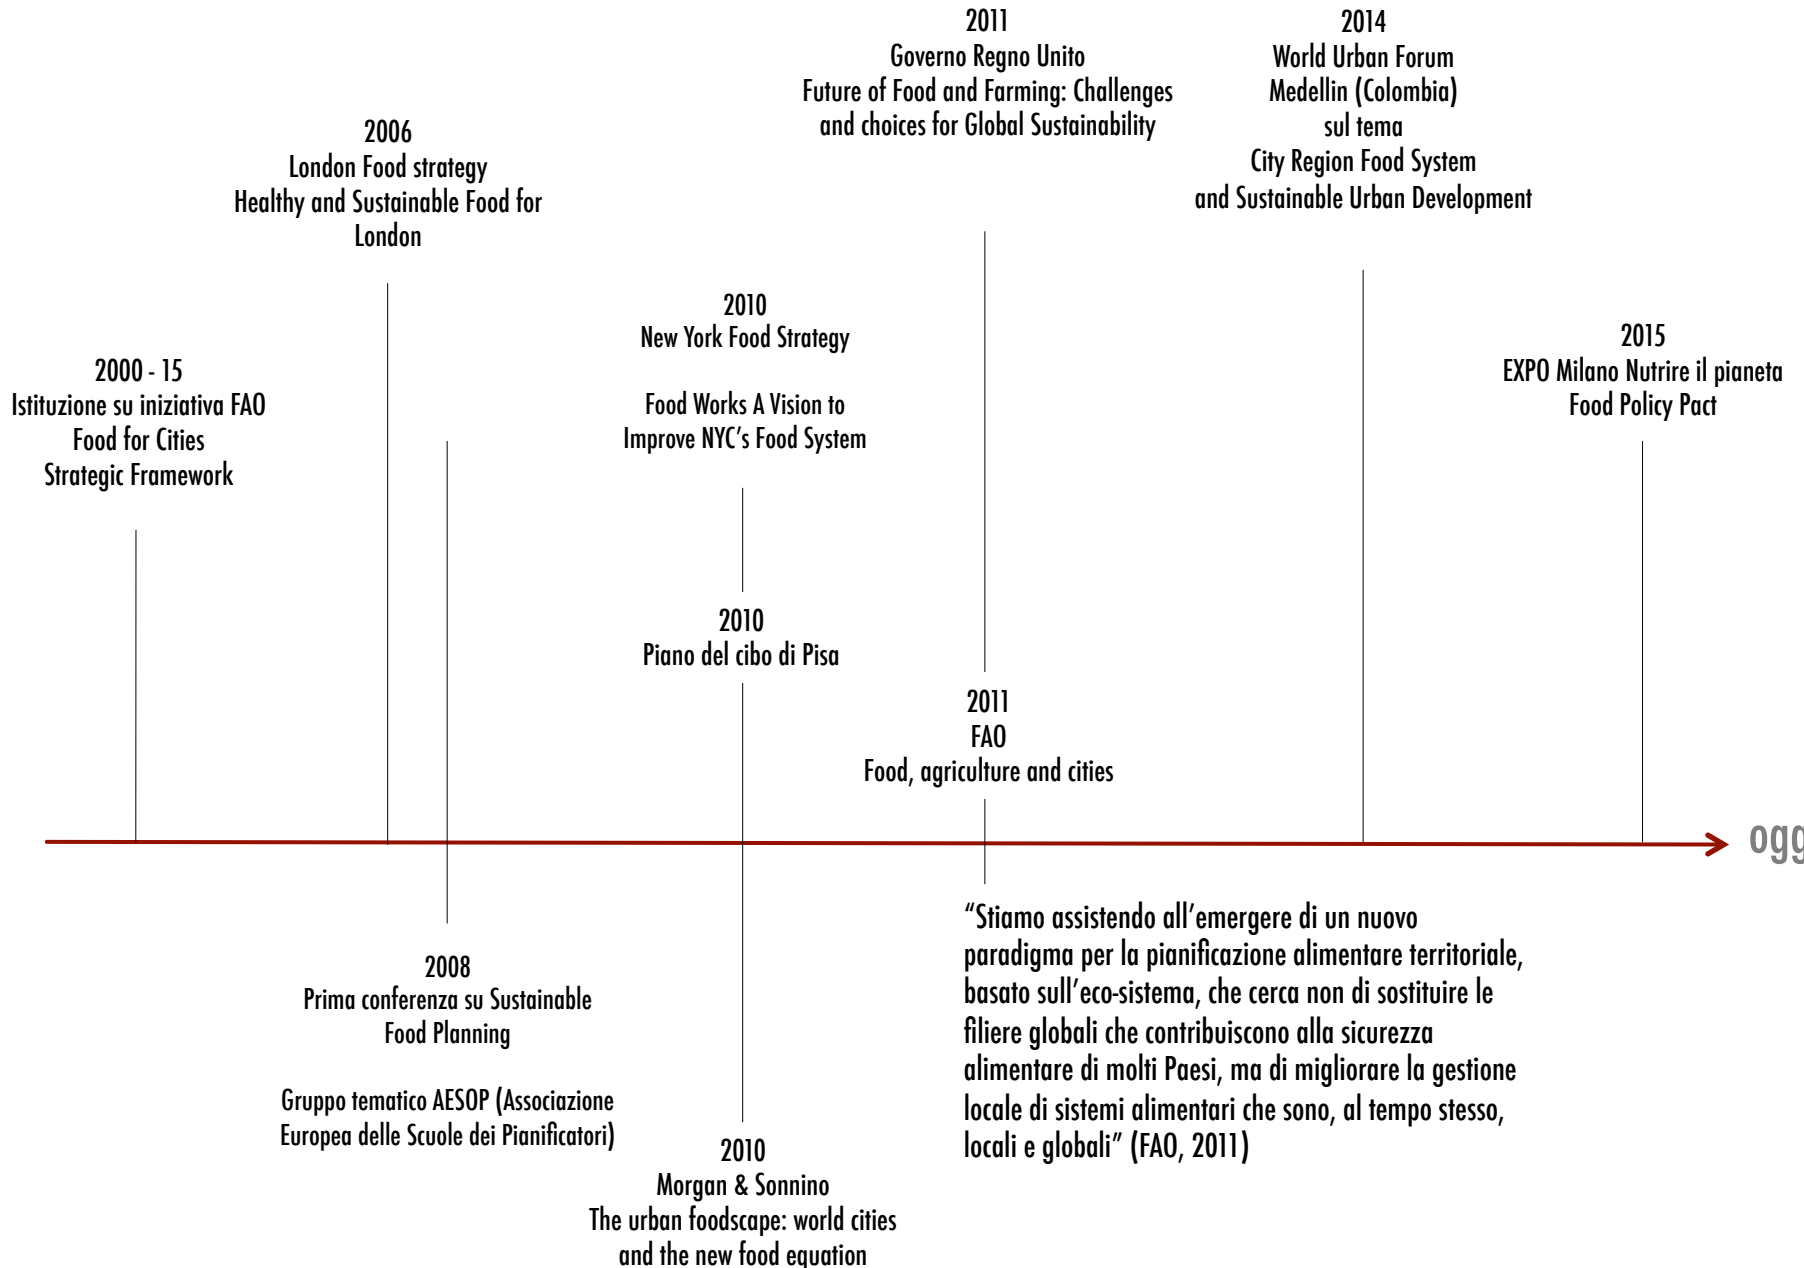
2011
Governo Regno Unito
Future of Food and Farming: Challenges and choices for Global Sustainability

2014
World Urban Forum
Medellin (Colombia)
sul tema
City Region Food System and Sustainable Urban Development

2006
London Food strategy
Healthy and Sustainable Food for London

2010
New York Food Strategy

Food Works A Vision to Improve NYC's Food System

2015
EXPO Milano Nutrire il pianeta
Food Policy Pact

2000 - 15
Istituzione su iniziativa FAO
Food for Cities
Strategic Framework

2010
Piano del cibo di Pisa

2011
FAO
Food, agriculture and cities

ogg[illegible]

"Stiamo assistendo all'emergere di un nuovo paradigma per la pianificazione alimentare territoriale, basato sull'eco-sistema, che cerca non di sostituire le filiere globali che contribuiscono alla sicurezza alimentare di molti Paesi, ma di migliorare la gestione locale di sistemi alimentari che sono, al tempo stesso, locali e globali" (FAO, 2011)

2008
Prima conferenza su Sustainable Food Planning

Gruppo tematico AESOP (Associazione Europea delle Scuole dei Pianificatori)

2010
Morgan & Sonnino
The urban foodscape: world cities and the new food equation